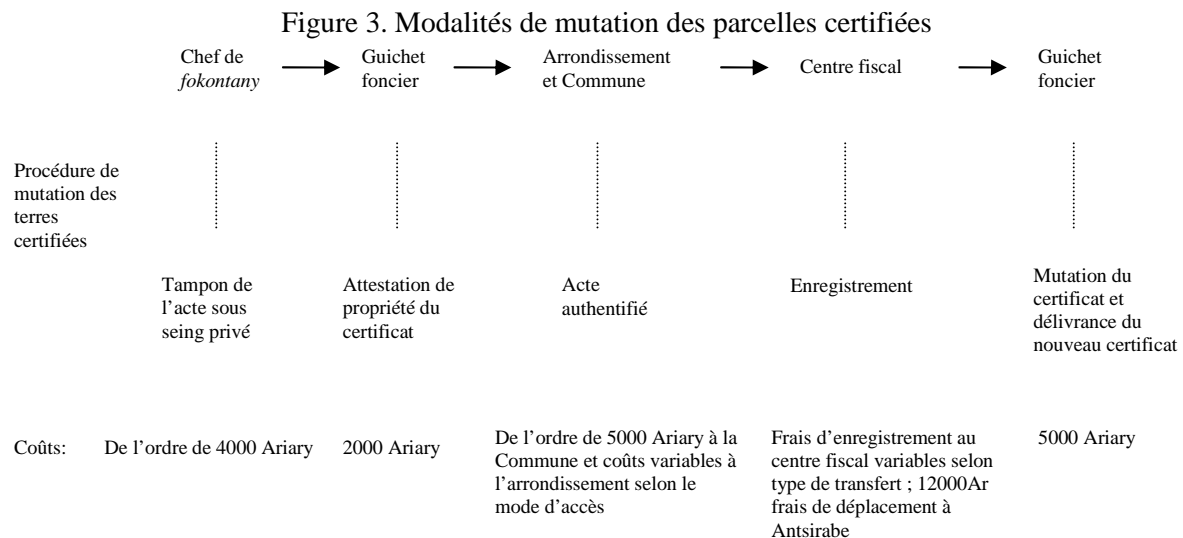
Figure 3. Modalités de mutation des parcelles certifiées

Chef de *fokontany*

Guichet foncier

Arrondissement et Commune

Centre fiscal

Guichet foncier

Procédure de mutation des terres certifiées

Tampon de l'acte sous seing privé

Attestation de propriété du certificat

Acte authentifié

Enregistrement

Mutation du certificat et délivrance du nouveau certificat

Coûts:

De l'ordre de 4000 Ariary

2000 Ariary

De l'ordre de 5000 Ariary à la Commune et coûts variables à l'arrondissement selon le mode d'accès

Frais d'enregistrement au centre fiscal variables selon type de transfert ; 12000Ar frais de déplacement à Antsirabe

5000 Ariary